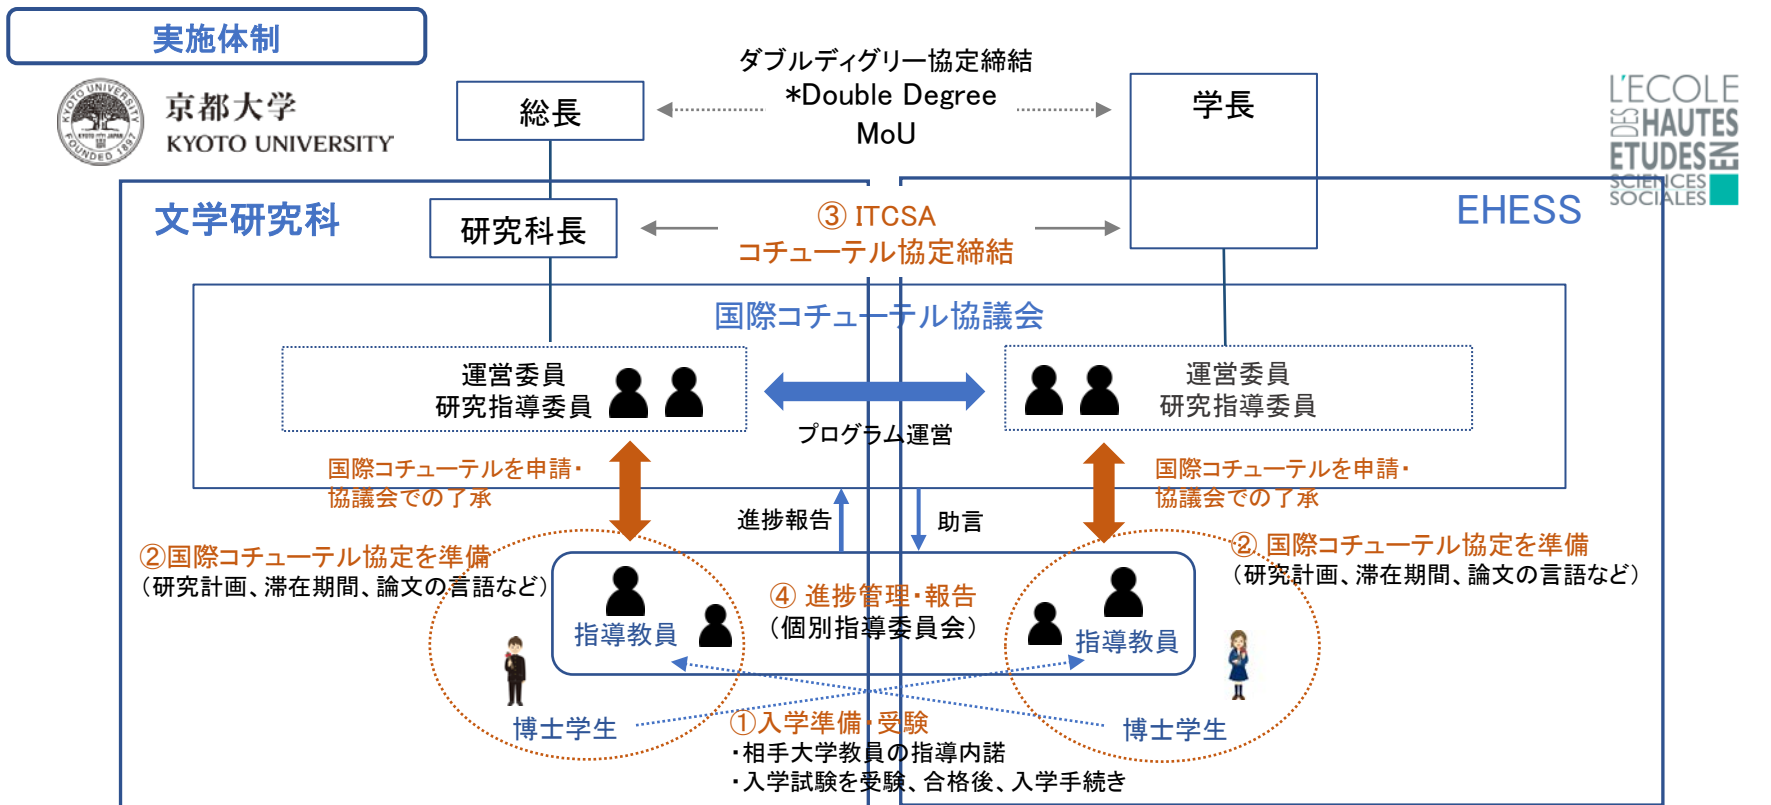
実施体制

京都大学
KYOTO UNIVERSITY

総長

ダブルディグリー協定締結
*Double Degree
MoU

学長

L'ECOLE
DES HAUTES ETUDES EN SCIENCES SOCIALES

文学研究科

研究科長

③ ITCSA
コチューテル協定締結

EHESS

国際コチューテル協議会

運営委員
研究指導委員

運営委員
研究指導委員

プログラム運営

国際コチューテルを申請・
協議会での了承

国際コチューテルを申請・
協議会での了承

進捗報告

助言

②国際コチューテル協定を準備
（研究計画、滞在期間、論文の言語など）

②国際コチューテル協定を準備
（研究計画、滞在期間、論文の言語など）

指導教員

④ 進捗管理・報告
（個別指導委員会）

指導教員

博士学生

①入学準備・受験
・相手大学教員の指導内諾
・入学試験を受験、合格後、入学手続き

博士学生